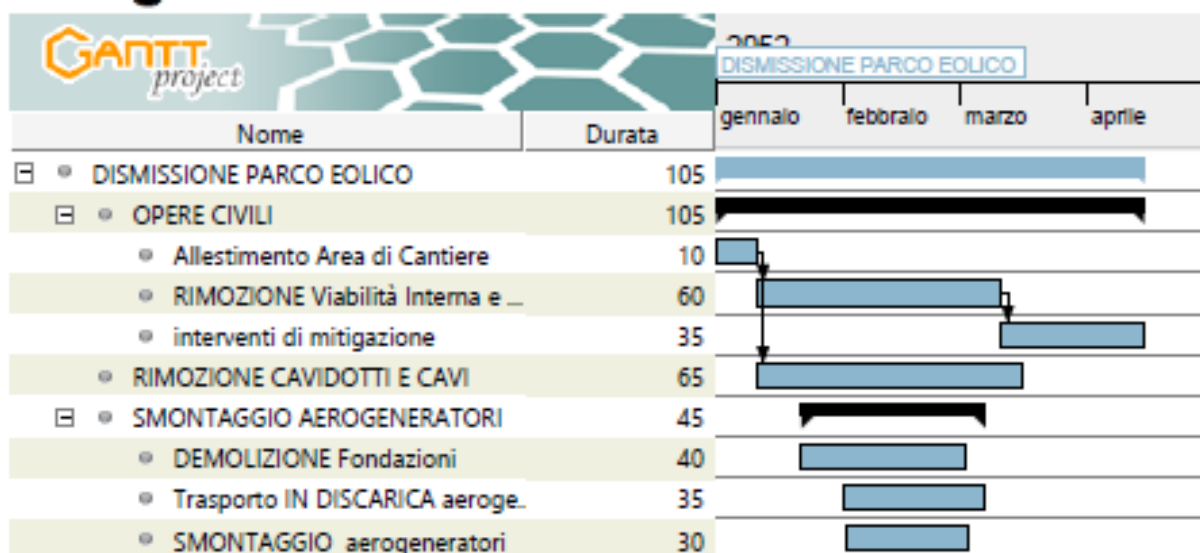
GANTT project

| Nome | Durata |
|---|---|
| DISMISSIONE PARCO EOLICO | 105 |
| OPERE CIVILI | 105 |
| Allestimento Area di Cantiere | 10 |
| RIMOZIONE Viabilità Interna e ... | 60 |
| interventi di mitigazione | 35 |
| RIMOZIONE CAVIDOTTI E CAVI | 65 |
| SMONTAGGIO AEROGENERATORI | 45 |
| DEMOLIZIONE Fondazioni | 40 |
| Trasporto IN DISCARICA aeroge... | 35 |
| SMONTAGGIO aerogeneratori | 30 |

2052
DISMISSIONE PARCO EOLICO
gennaio febbraio marzo aprile